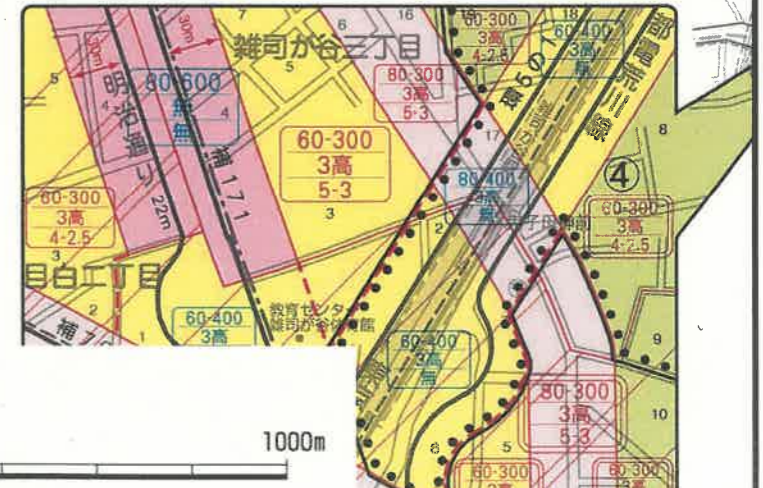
雑司が谷三丁目
30m
30m
明治通り
80-600
無
無
補171
22m
60-300
3高
5-3
80-300
3高
5-3
60-300
3高
4-2.5
60-400
3高
無
環5の1
第三種
80-400
無
④
60-300
3高
4-2.5
60-300
3高
4-2.5
目白三丁目
60-400
3高
教育センタ
雑司が谷会館
60-400
3高
無
80-300
3高
5-3
60-300
60-300
1000m
5
4
3
6
16
17
18
8
9
10
2
1
5
4
3